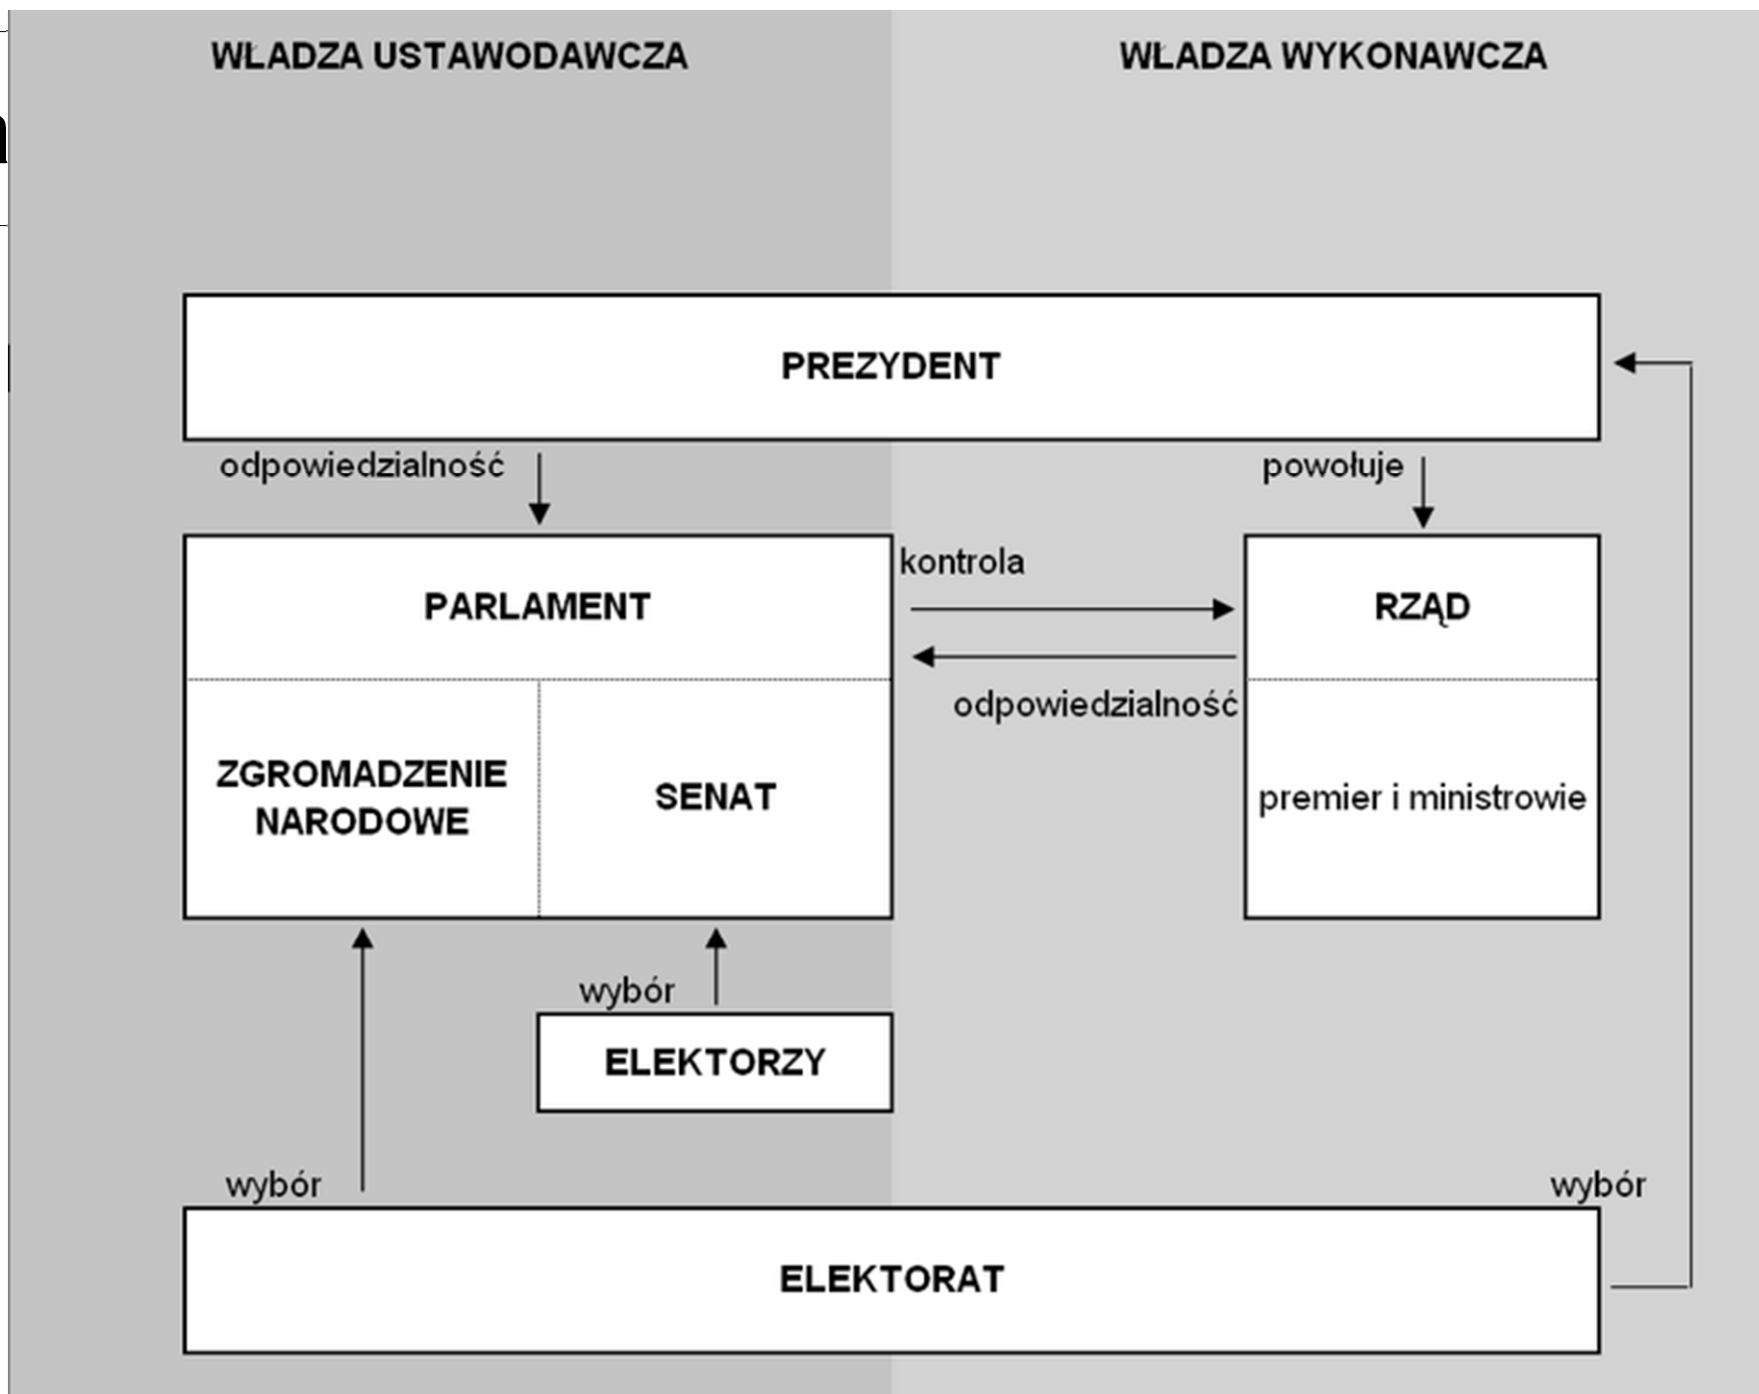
WŁADZA USTAWODAWCZA

WŁADZA WYKONAWCZA

PREZYDENT

odpowiedzialność

powołuje

PARLAMENT

kontrola

RZĄD

odpowiedzialność

ZGROMADZENIE NARODOWE

SENAT

premier i ministrowie

wybór

ELEKTORZY

wybór

wybór

ELEKTORAT